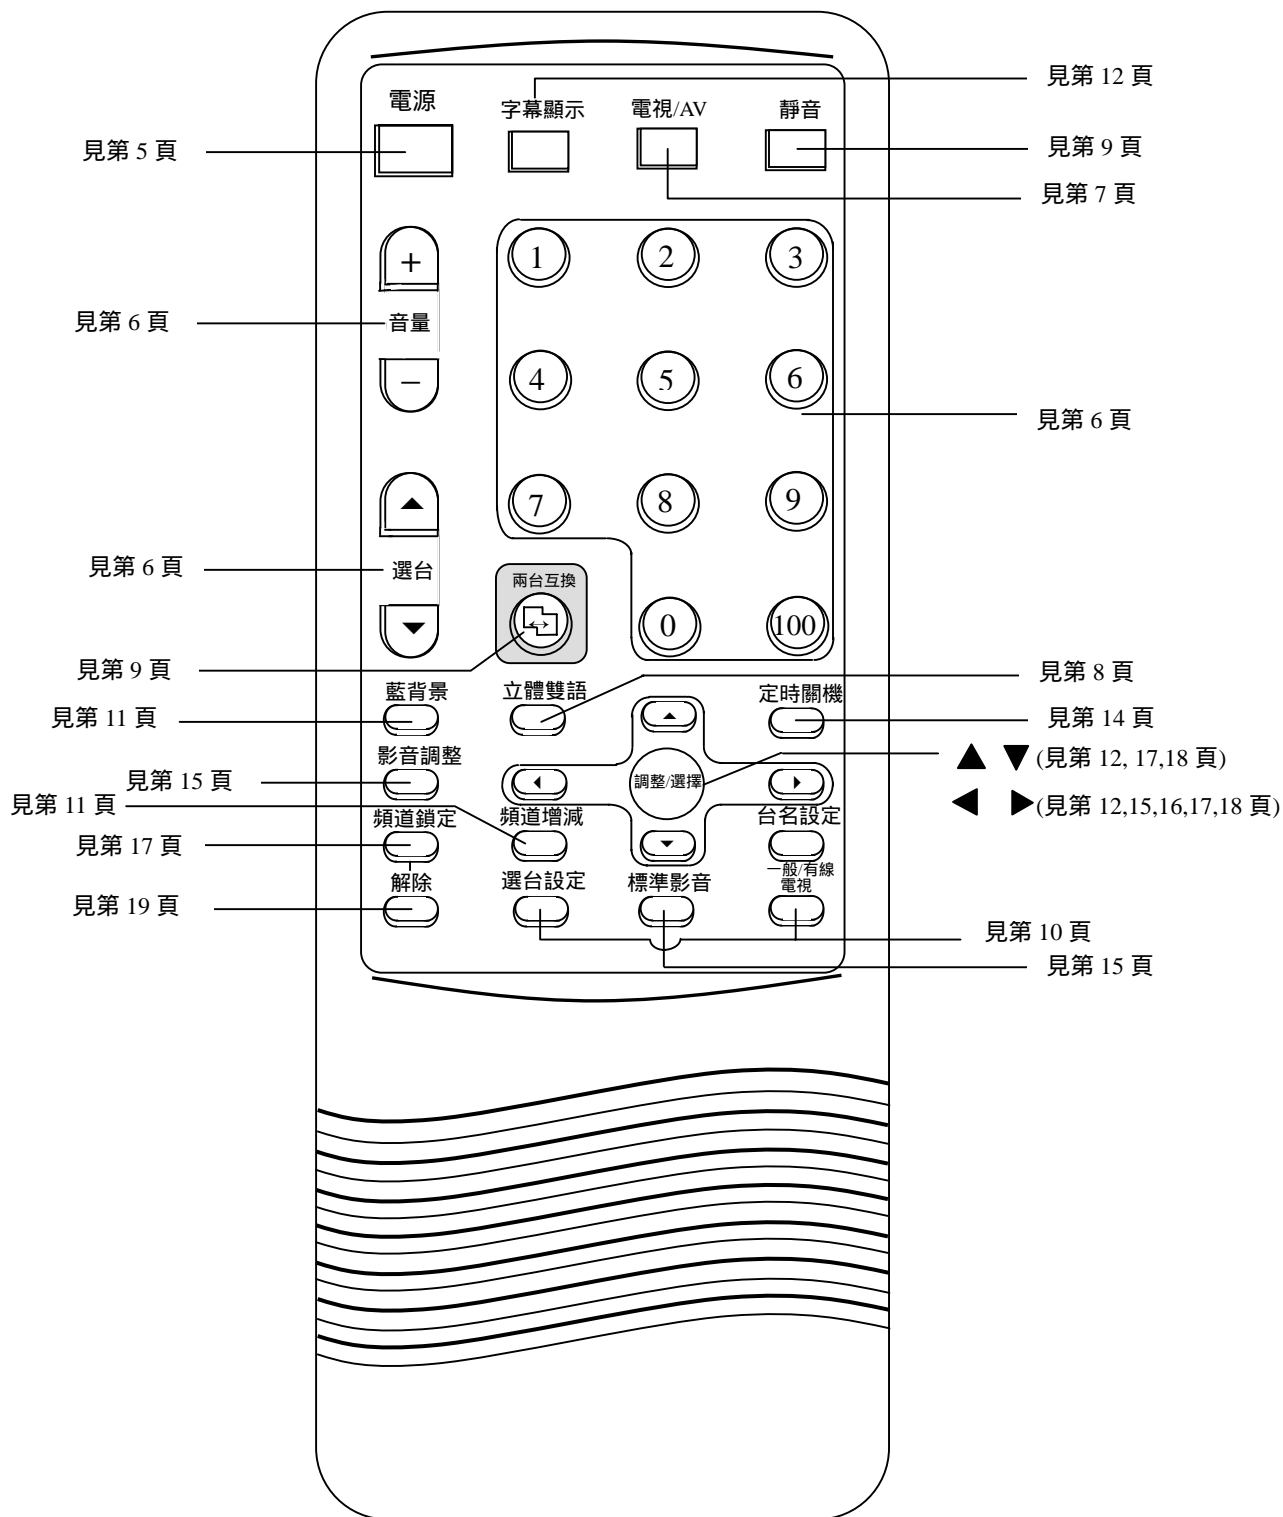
見第 12 頁

電源

字幕顯示

電視/AV

靜音

見第 5 頁

見第 9 頁

見第 7 頁

+

1

2

3

見第 6 頁

音量

–

4

5

6

見第 6 頁

7

8

9

見第 6 頁

選台

兩台互換

0

100

見第 9 頁

見第 8 頁

藍背景

立體雙語

定時關機

見第 11 頁

見第 14 頁

影音調整

▲ ▼(見第 12, 17,18 頁)

見第 15 頁

調整/選擇

◀ ▶(見第 12,15,16,17,18 頁)

見第 11 頁

頻道鎖定

頻道增減

台名設定

見第 17 頁

解除

選台設定

標準影音

一般/有線電視

見第 19 頁

見第 10 頁

見第 15 頁